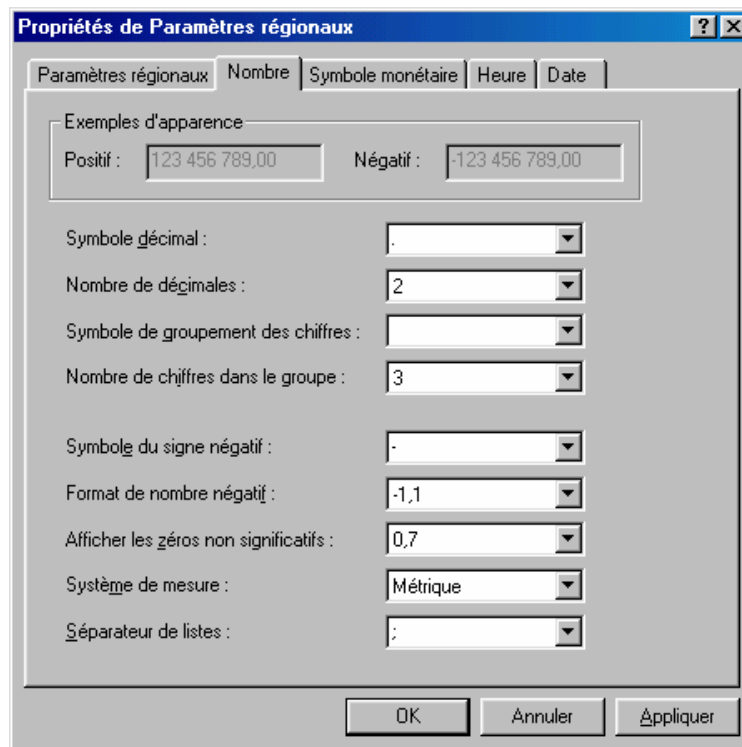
Propriétés de Paramètres régionaux

?

Paramètres régionaux | Nombre | Symbole monétaire | Heure | Date

Exemples d'apparence

Positif : 123 456 789,00

Négatif : -123 456 789,00

Symbole décimal : ,

Nombre de décimales : 2

Symbole de groupement des chiffres :

Nombre de chiffres dans le groupe : 3

Symbole du signe négatif : -

Format de nombre négatif : -1,1

Afficher les zéros non significatifs : 0,7

Système de mesure : Métrique

Séparateur de listes : ;

OK | Annuler | Appliquer